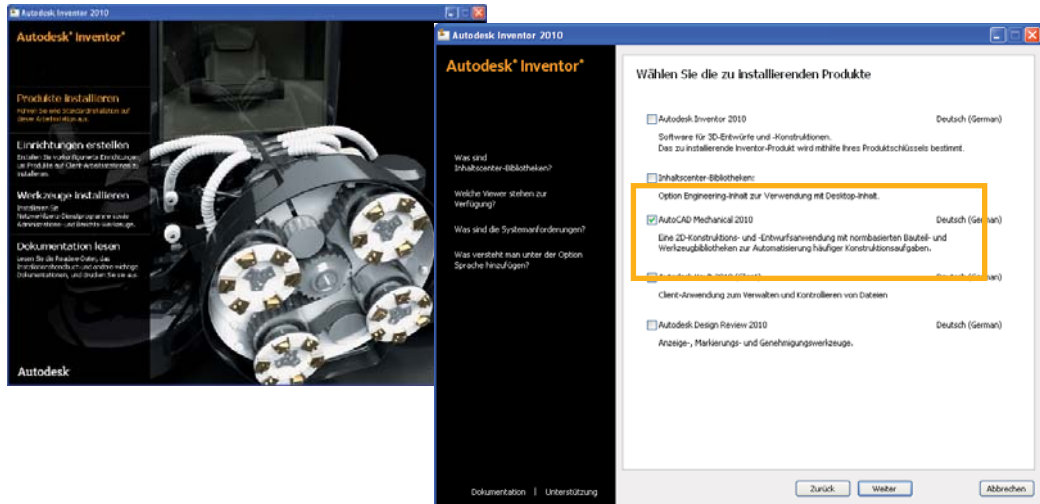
Autodesk Inventor 2010

Autodesk® Inventor®

Produkte installieren

Führen Sie eine Standardinstallation auf diesem Arbeitsplatz aus.

Einrichtungen erstellen

Erstellen Sie vorkonfigurierte Einrichtungen für Produkte zur Client-Arbeitsstationen zu installieren.

Werkzeuge installieren

Installieren Sie Netzwerklizenz-Dienstprogramme sowie Administrations- und Berichtswerkzeuge.

Dokumentation lesen

Lesen Sie die Readme-Datei, das Installationshandbuch und andere wichtige Dokumentationen, und drucken Sie sie aus.

Autodesk

Autodesk Inventor 2010

Autodesk® Inventor®

Was sind Inhaltscenter-Bibliotheken?

Welche Viewer stehen zur Verfügung?

Was sind die Systemanforderungen?

Was versteht man unter der Option Sprache hinzufügen?

Dokumentation | Unterstützung

Wählen Sie die zu installierenden Produkte

Autodesk Inventor 2010 Deutsch (German)

Software für 3D-Entwürfe und -Konstruktionen.
Das zu installierende Inventor-Produkt wird mithilfe Ihres Produktschlüssels bestimmt.

Inhaltscenter-Bibliotheken:

Option Engineering-Inhalt zur Verwendung mit Desktop-Inhalt.

AutoCAD Mechanical 2010 Deutsch (German)

Eine 2D-Konstruktions- und -Entwurfsanwendung mit normbasierten Bauteil- und Werkzeugbibliotheken zur Automatisierung häufiger Konstruktionsaufgaben.

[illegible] (German)

Client-Anwendung zum Verwalten und Kontrollieren von Dateien

Autodesk Design Review 2010 Deutsch (German)

Anzeige-, Markierungs- und Genehmigungswerkzeuge.

Zurück Weiter Abbrechen